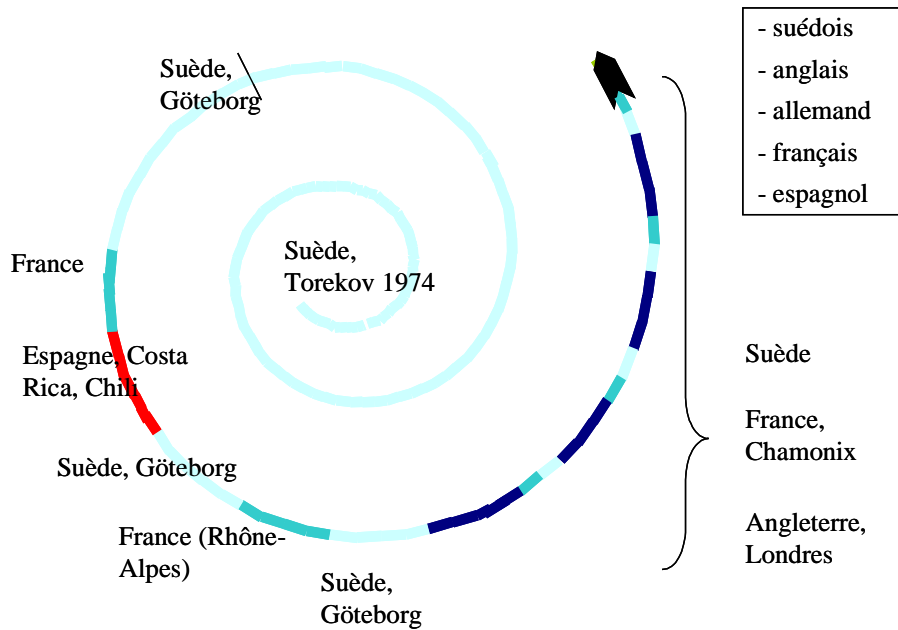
- suédois
- anglais
- allemand
- français
- espagnol

Suède, Göteborg

Suède, Torekov 1974

France

Espagne, Costa Rica, Chili

Suède, Göteborg

France (Rhône-Alpes)

Suède, Göteborg

Suède

France, Chamonix

Angleterre, Londres